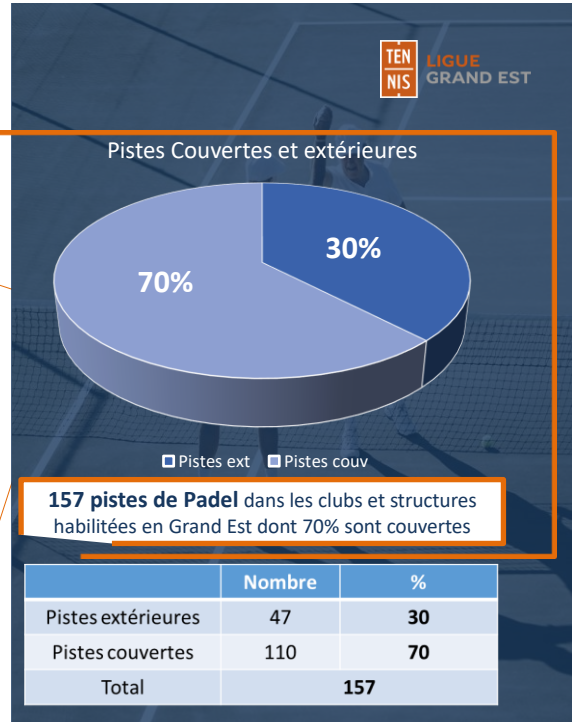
TEN
NIS
LIGUE
GRAND EST

Pistes Couvertes et extérieures

30%

70%

Pistes ext Pistes couv

**157 pistes de Padel** dans les clubs et structures habilitées en Grand Est dont 70% sont couvertes

| | Nombre | % |
|---|---|---|
| Pistes extérieures | 47 | **30** |
| Pistes couvertes | 110 | **70** |
| Total | **157** | |